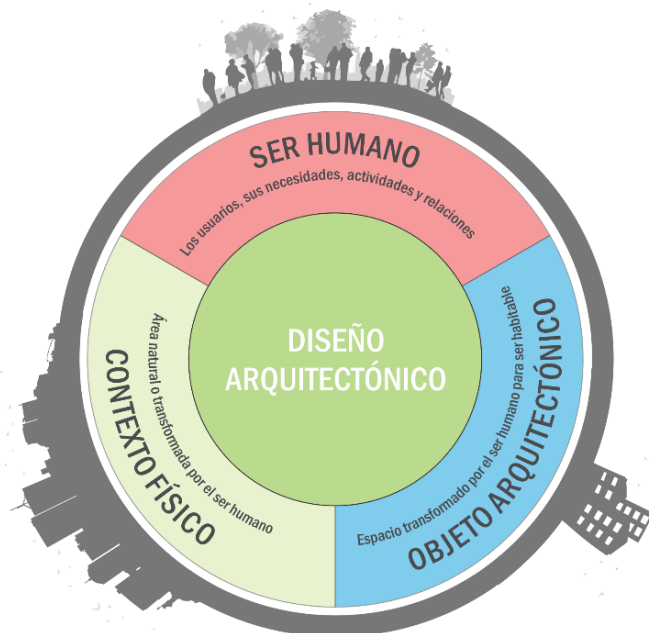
SER HUMANO

Los usuarios, sus necesidades, actividades y relaciones

DISEÑO ARQUITECTÓNICO

CONTEXTO FÍSICO

Área natural o transformada por el ser humano

OBJETO ARQUITECTÓNICO

Espacio transformado por el ser humano para ser habitable